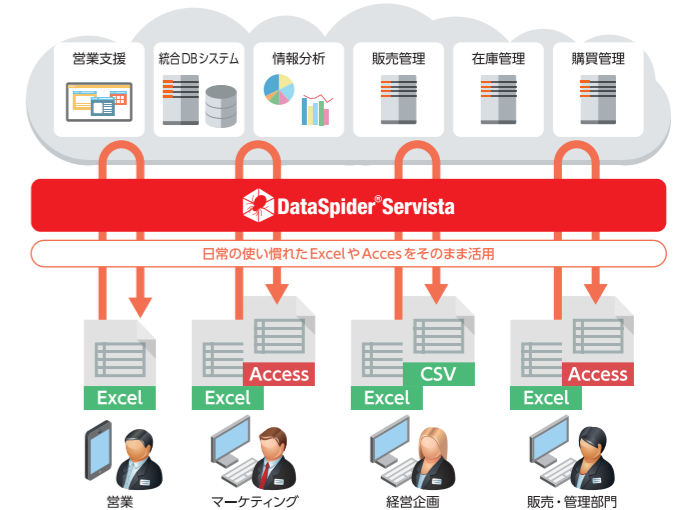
営業支援

統合DBシステム

情報分析

販売管理

在庫管理

購買管理

DataSpider® Servista

日常の使い慣れたExcelやAccesをそのまま活用

Excel

Excel

Access

Excel

CSV

Excel

Access

営業

マーケティング

経営企画

販売・管理部門